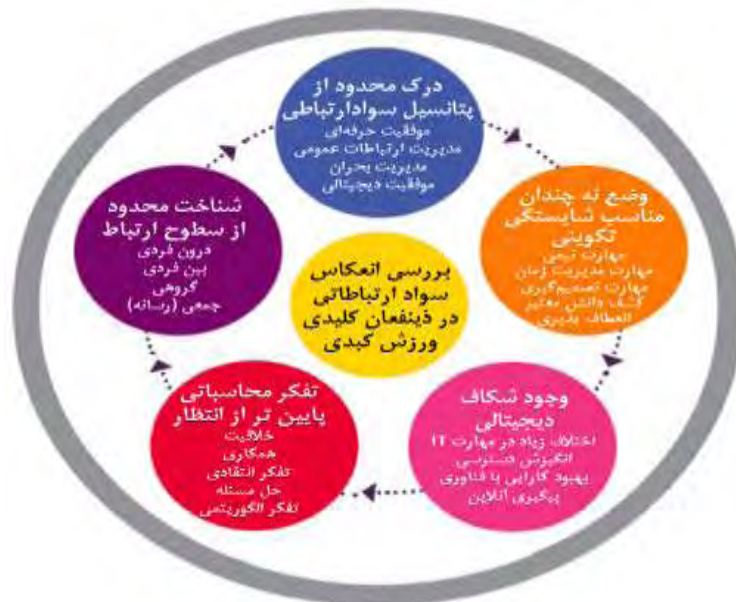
بررسی انعکاس سواد ارتباطاتی در ذینفعان کلیدی ورزش گبدی

درک محدود از پتانسیل سوادارتباطی
موفقیت حرفه‌ای
مدیریت ارتباطات عمومی
مدیریت بحران
موفقیت دیجیتالی

وضع نه چندان مناسب شایستگی تکوینی
مهارت تیمی
مهارت مدیریت زمان
مهارت تصمیم‌گیری
کسب دانش معتبر
انعطاف پذیری

وجود شکاف دیجیتالی
اختلاف زیاد در مهارت IT
انگیزش فناوری
بهبود کارایی با فناوری
پیگیری آنلاین

تفکر محاسباتی پایین تر از انتظار
خلاقیت
همکاری
تفکر انتقادی
حل مسئله
تفکر الگوریتمی

شناخت محدود از سطوح ارتباط
درون فردی
بین فردی
گروهی
جمعی (رسانه)